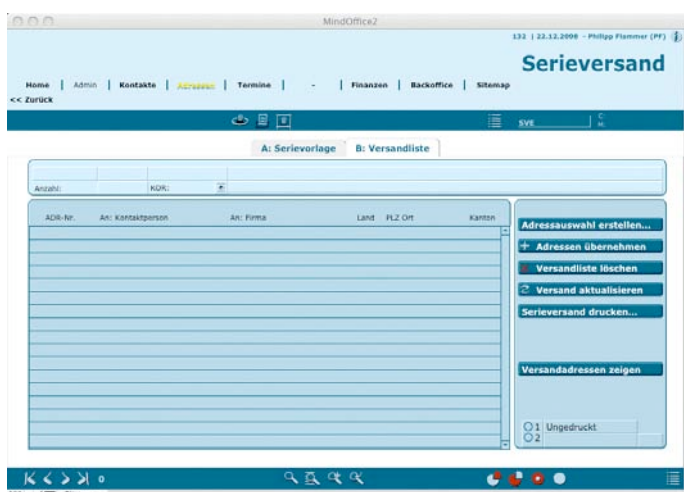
MindOffice2

132 | 22.12.2008 - Philipp Flammer (PF)

Serieversand

Home | Admin | Kontakte | Adressen | Termine | - | Finanzen | Backoffice | Sitemap

<< Zurück

SVE

A: Serievorlage B: Versandliste

Anzahl: KOR:

ADR-Nr. An: Kontaktperson An: Firma Land PLZ Ort Kanton

Adressauswahl erstellen...

Adressen übernehmen

Versandliste löschen

Versand aktualisieren

Serieversand drucken...

Versandadressen zeigen

1 Ungedruckt
2

0